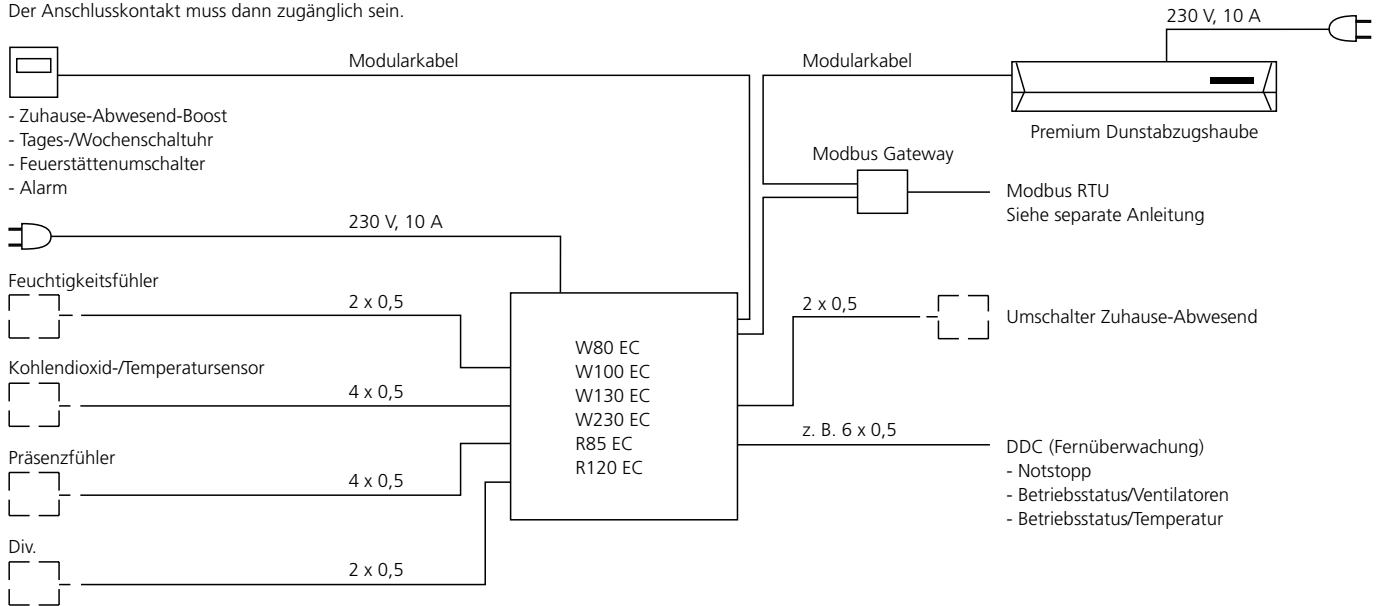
Der Anschlusskontakt muss dann zugänglich sein.

230 V, 10 A

Modularkabel

Modularkabel

Premium Dunstabzugshaube

- Zuhause-Abwesend-Boost
- Tages-/Wochenschaltuhr
- Feuerstättenumschalter
- Alarm

Modbus Gateway

Modbus RTU
Siehe separate Anleitung

230 V, 10 A

Feuchtigkeitsfühler

2 x 0,5

2 x 0,5

Umschalter Zuhause-Abwesend

W80 EC
W100 EC
W130 EC
W230 EC
R85 EC
R120 EC

Kohlendioxid-/Temperatursensor

4 x 0,5

z. B. 6 x 0,5

DDC (Fernüberwachung)
- Notstopp
- Betriebsstatus/Ventilatoren
- Betriebsstatus/Temperatur

Präsenzfühler

4 x 0,5

Div.

2 x 0,5